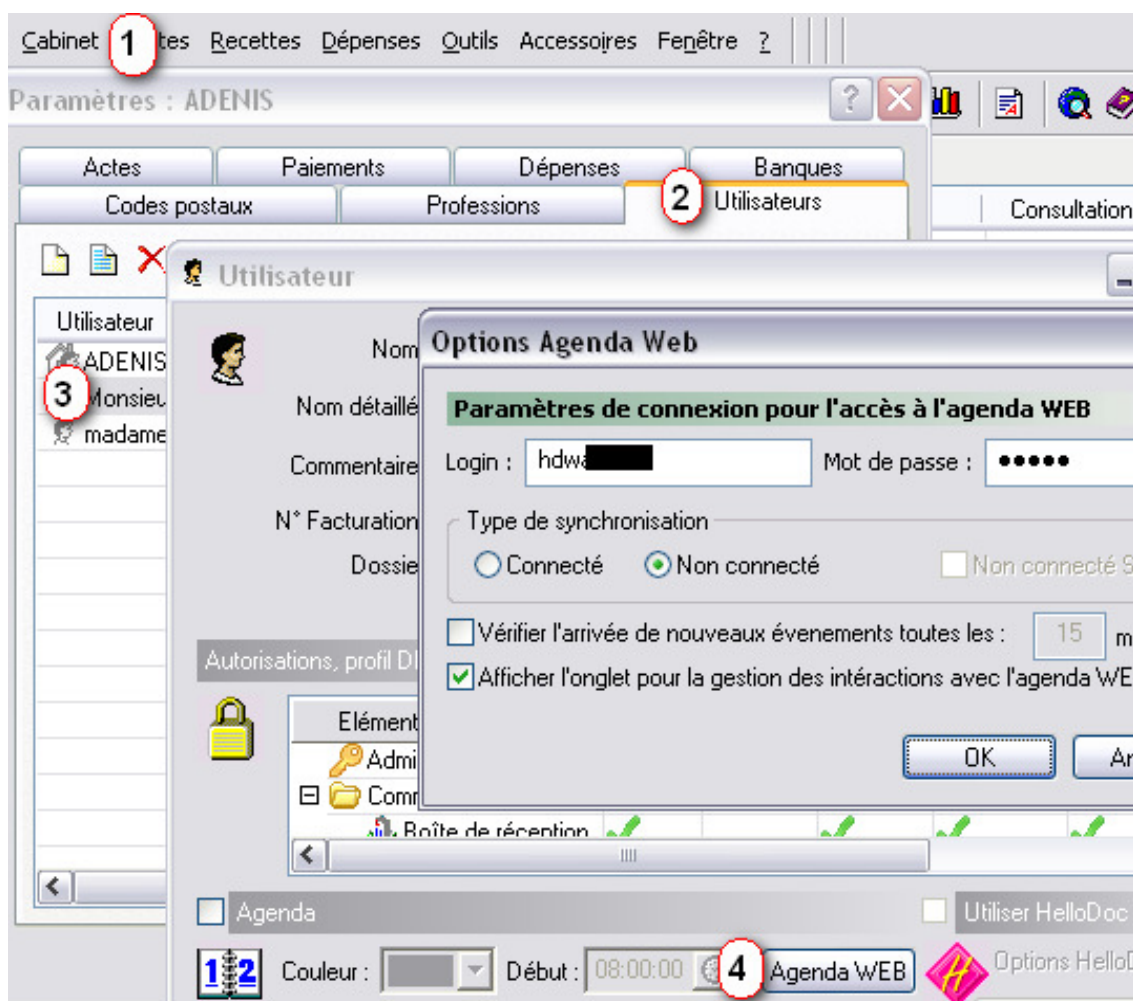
Cabinet 1 tes Recettes Dépenses Outils Accessoires Fenêtre ?

Paramètres : ADENIS

Actes Paiements Dépenses Banques
Codes postaux Professions 2 Utilisateurs

Consultation

Utilisateur
ADENIS
3 Monsieu
madame

Utilisateur

Nom
Nom détaillé
Commentaire
N° Facturation
Dossie

Autorisations, profil DI

Élément
Admi
Comm
Boîte de réception

III

Options Agenda Web

Paramètres de connexion pour l'accès à l'agenda WEB

Login : hdwa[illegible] Mot de passe : •••••

Type de synchronisation
Connecté Non connecté Non connecté S

Vérifier l'arrivée de nouveaux évenements toutes les : 15 m

Afficher l'onglet pour la gestion des intéractions avec l'agenda WE

OK Ar

Agenda Utiliser HelloDoc

Couleur : Début : 08:00:00 4 Agenda WEB Options HelloD